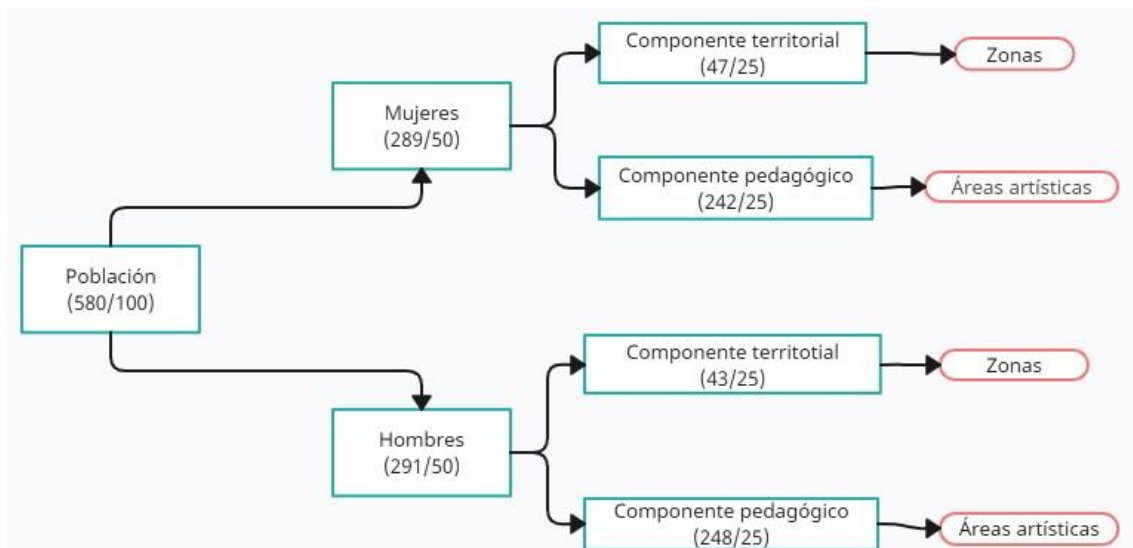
Población
(580/100)

Mujeres
(289/50)

Componente territorial
(47/25)

Zonas

Componente pedagógico
(242/25)

Áreas artísticas

Hombres
(291/50)

Componente territotial
(43/25)

Zonas

Componente pedagógico
(248/25)

Áreas artísticas